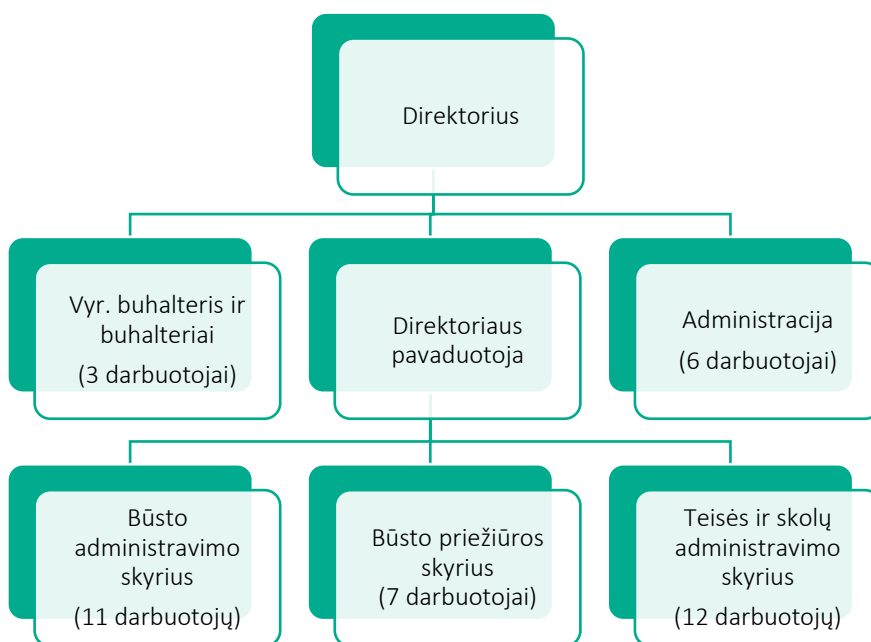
Direktorius

Vyr. buhalteris ir buhalteriai
(3 darbuotojai)

Direktoriaus pavaduotoja

Administracija
(6 darbuotojai)

Būsto administravimo skyrius
(11 darbuotojų)

Būsto priežiūros skyrius
(7 darbuotojai)

Teisės ir skolų administravimo skyrius
(12 darbuotojų)